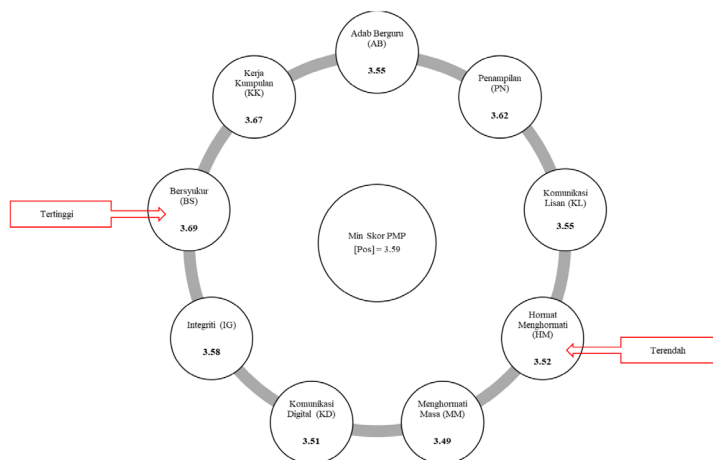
Adab Berguru (AB)
3.55

Penampilan (PN)
3.62

Komunikasi Lisan (KL)
3.55

Hormat Menghormati (HM)
3.52

Terendah

Menghormati Masa (MM)
3.49

Komunikasi Digital (KD)
3.51

Integriti (IG)
3.58

Bersyukur (BS)
3.69

Tertinggi

Kerja Kumpulan (KK)
3.67

Min Skor PMP [Pos] = 3.59